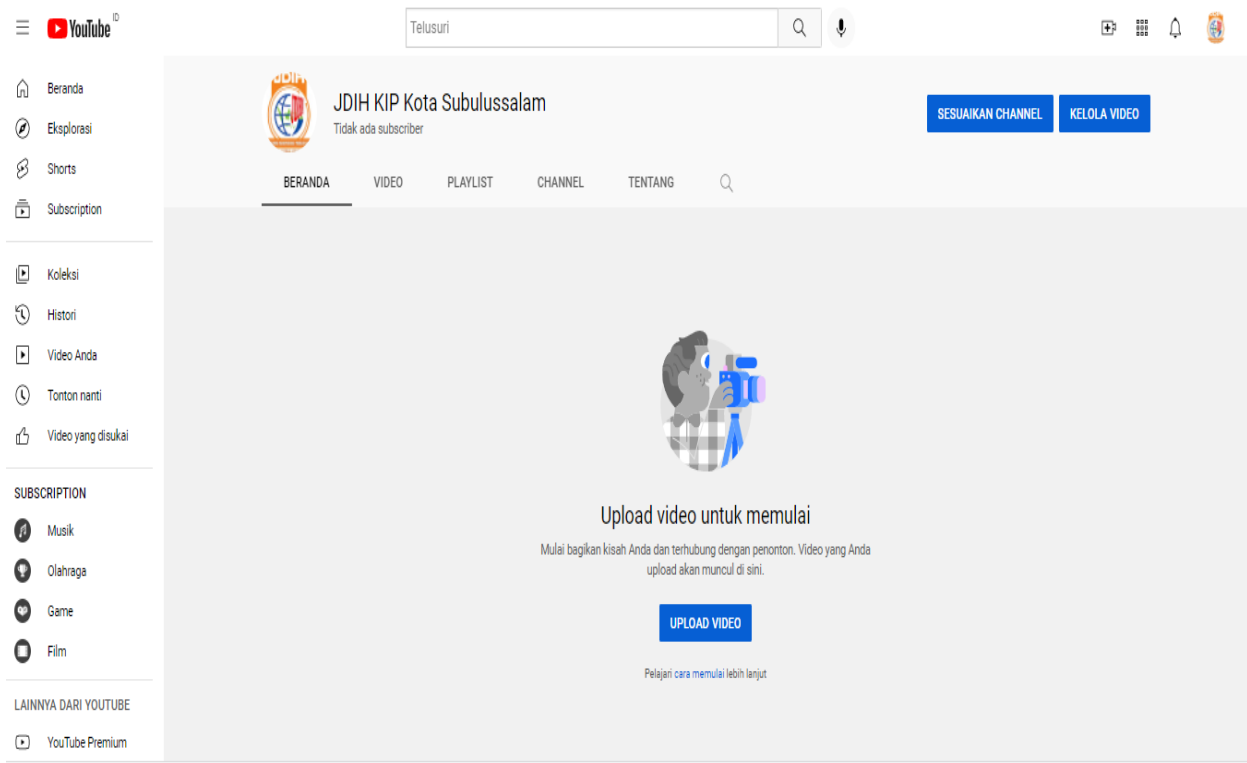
YouTube ID

Telusuri

Beranda
Eksplorasi
Shorts
Subscription

Koleksi
Histori
Video Anda
Tonton nanti
Video yang disukai

SUBSCRIPTION
Musik
Olahraga
Game
Film

LAINNYA DARI YOUTUBE
YouTube Premium

JDIH
JDIH KIP Kota Subulussalam
Tidak ada subscriber

SESUAIKAN CHANNEL
KELOLA VIDEO

BERANDA
VIDEO
PLAYLIST
CHANNEL
TENTANG

Upload video untuk memulai

Mulai bagikan kisah Anda dan terhubung dengan penonton. Video yang Anda upload akan muncul di sini.

UPLOAD VIDEO

Pelajari cara memulai lebih lanjut